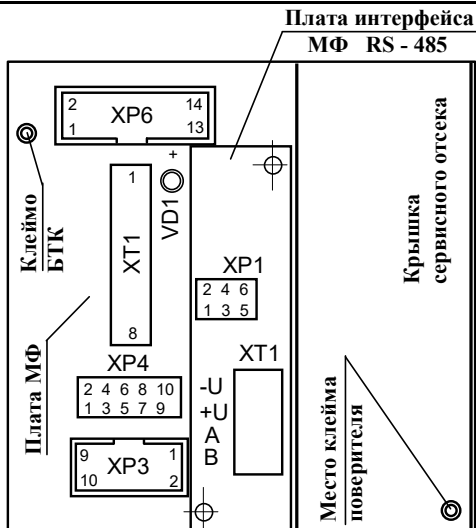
Плата интерфейса
МФ RS - 485

2 XP6 14
1 13

Клеймо
БТК

1
XT1
8

+
VD1

XP1
2 4 6
1 3 5

Крышка
сервисного отсека

Плата МФ

XP4
2 4 6 8 10
1 3 5 7 9

XT1
-U
+U
A
B

Место клейма
поверителя

9 XP3 1
10 2